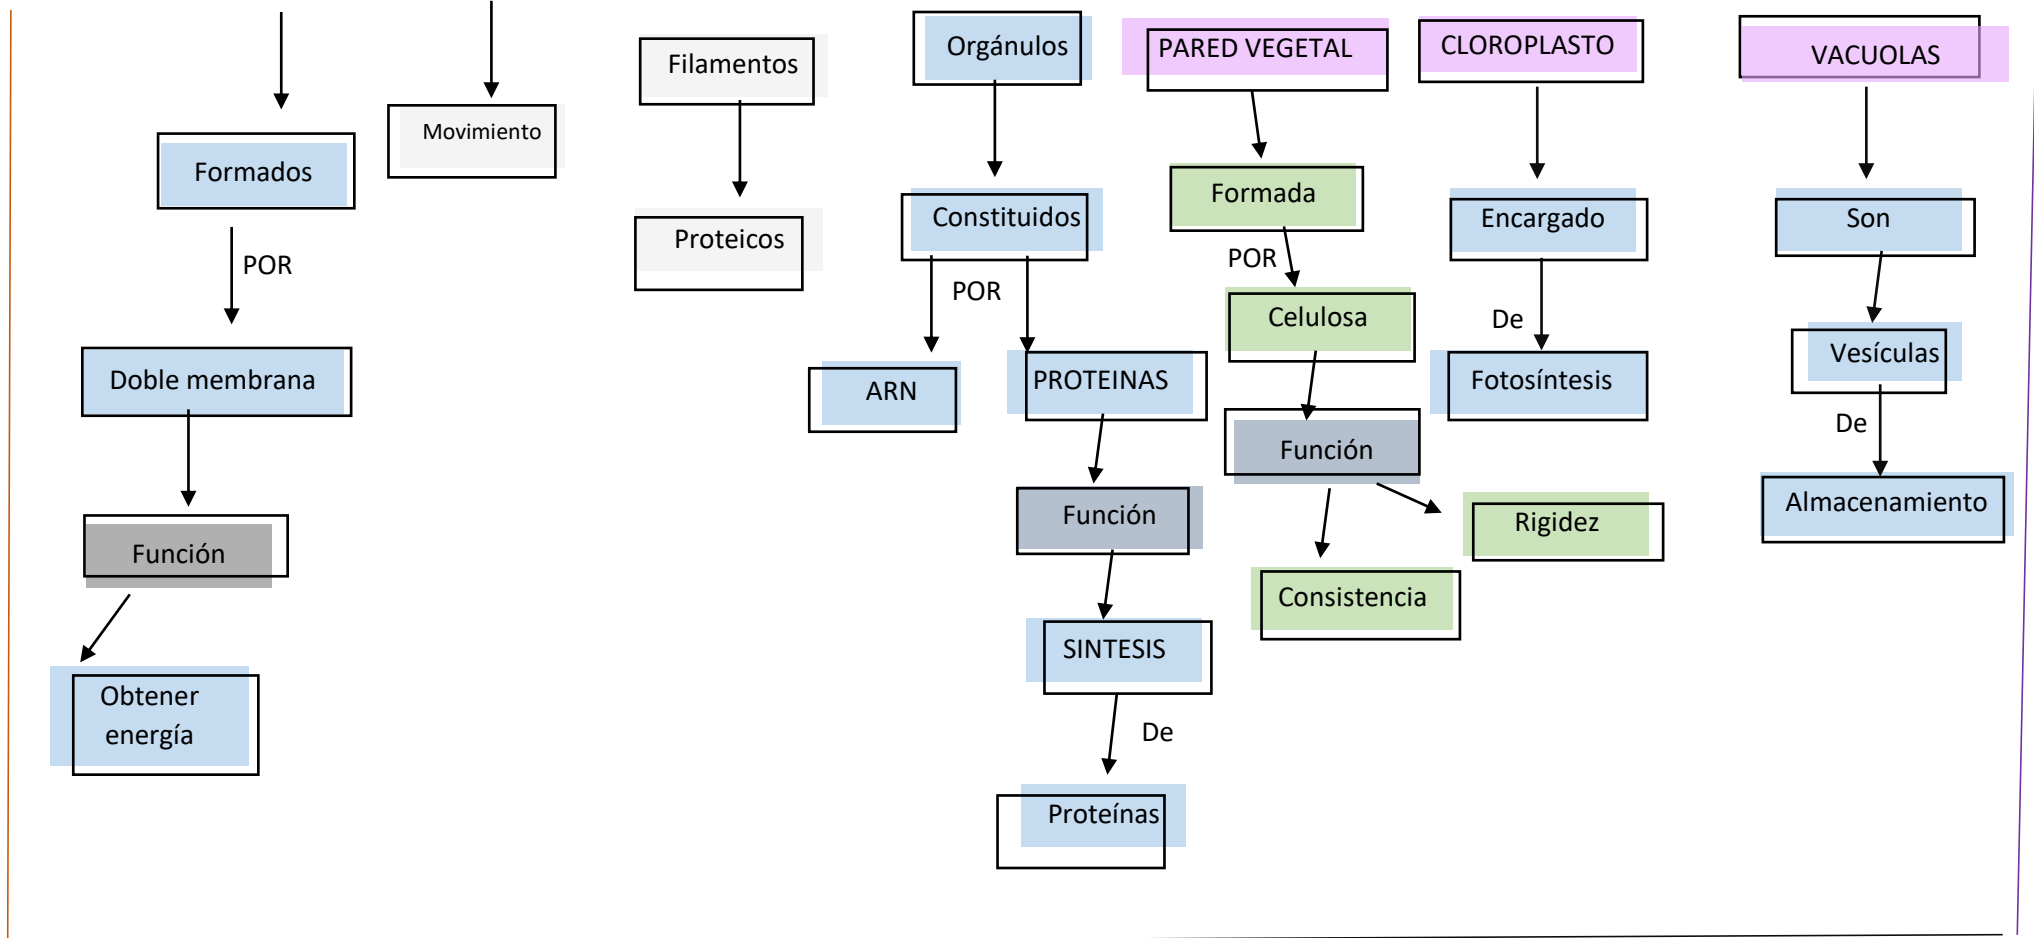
Formados

POR

Doble membrana

Función

Obtener energía

Movimiento

Filamentos

Proteicos

Orgánulos

Constituidos

POR

ARN

PROTEINAS

Función

SINTESIS

De

Proteínas

PARED VEGETAL

Formada

POR

Celulosa

Función

Consistencia

Rigidez

CLOROPLASTO

Encargado

De

Fotosíntesis

VACUOLAS

Son

Vesículas

De

Almacenamiento